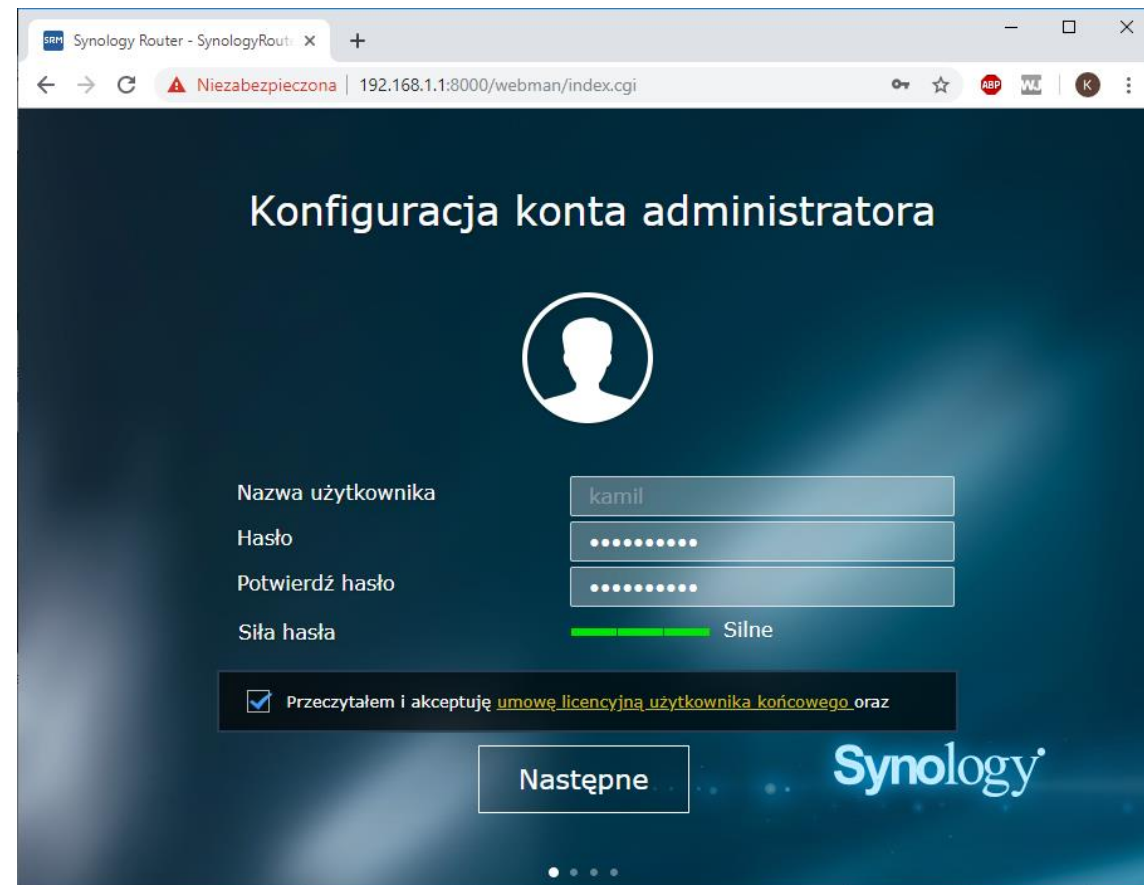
SRM Synology Router - SynologyRout ×
+
Niezabezpieczona | 192.168.1.1:8000/webman/index.cgi
ABP
K

Konfiguracja konta administratora

Nazwa użytkownika
kamil
Hasło
••••••••••
Potwierdź hasło
••••••••••
Siła hasła
Silne

Przeczytałem i akceptuję umowę licencyjną użytkownika końcowego oraz

Następne

Synology